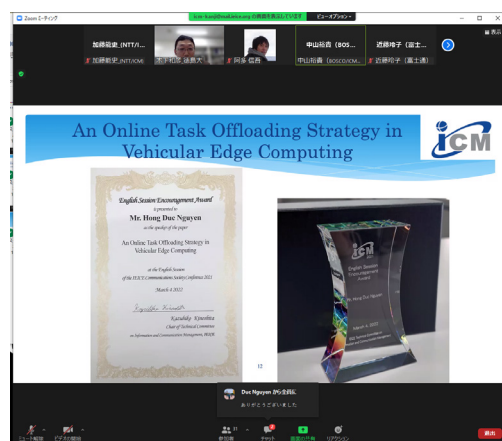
Zoom ミーティング

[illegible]@mail.ieice.org の画面を共有しています　ビューオプション

加藤敬史_(NTT/I...　加藤敬史_(NTT/ICM)
木下和彦_徳島大
阿多 信吾
中山裕貴（BOS...　中山裕貴（BOSCO/ICM...
近藤玲子（富士...　近藤玲子（富士通）

表示

An Online Task Offloading Strategy in Vehicular Edge Computing

ICM

English Session Encouragement Award

is presented to

Mr. Hong Duc Nguyen

as the speaker of the paper

An Online Task Offloading Strategy in Vehicular Edge Computing

at the English Session of the IEICE Communications Society Conference 2022

March 4 2022

Kazuhiko Kinoshita
Chair of Technical Committee on Information and Communication Management, IEICE

ICM
English Session Encouragement Award

12

Duc Nguyen から全員に：
ありがとうございました

ミュート解除　ビデオの開始　参加者 31　チャット　画面の共有　リアクション　退出